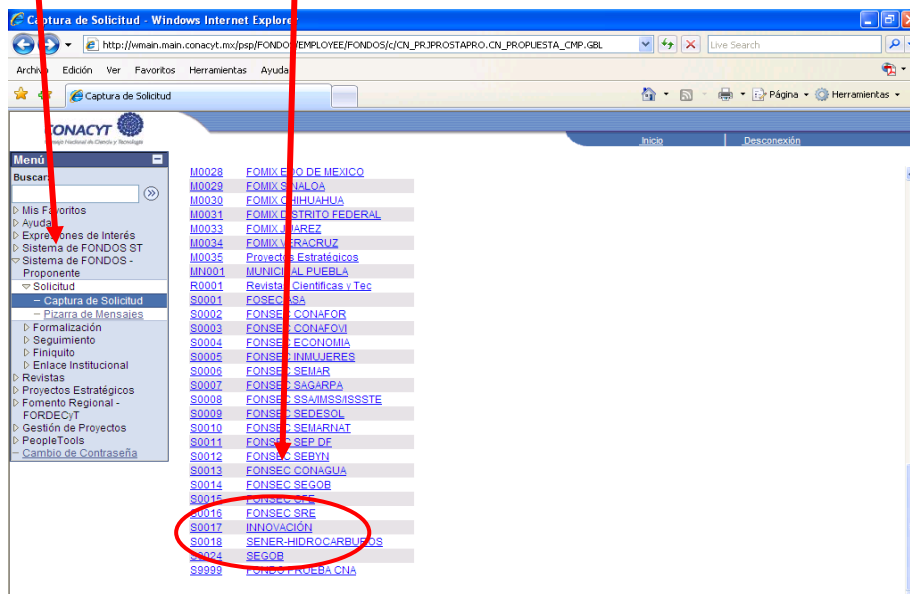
Captura de Solicitud - Windows Internet Explore

http://wmain.main.conacyt.mx/psp/FONDO/EMPLOYEE/FONDOS/c/CN_PRJPROSTAPRO.CN_PROPUESTA_CMP.GBL

Live Search

Archivo Edición Ver Favoritos Herramientas Ayuda

Captura de Solicitud

Página Herramientas

CONACYT

Consejo Nacional de Ciencia y Tecnología

Inicio Desconexión

Menú

Buscar:

Mis Favoritos
Ayuda
Expresiones de Interés
Sistema de FONDOS ST
Sistema de FONDOS - Proponente
Solicitud
– Captura de Solicitud
– Pizarra de Mensajes
Formalización
Seguimiento
Finiquito
Enlace Institucional
Revistas
Proyectos Estratégicos
Fomento Regional - FORDECyT
Gestión de Proyectos
PeopleTools
– Cambio de Contraseña

| | |
|---|---|
| M0028 | FOMIX EDO DE MEXICO |
| M0029 | FOMIX SINALOA |
| M0030 | FOMIX CHIHUAHUA |
| M0031 | FOMIX DISTRITO FEDERAL |
| M0033 | FOMIX JUAREZ |
| M0034 | FOMIX VERACRUZ |
| M0035 | Proyectos Estratégicos |
| MN001 | MUNICIPAL PUEBLA |
| R0001 | Revistas Científicas y Tec |
| S0001 | FOSECASA |
| S0002 | FONSEC CONAFOR |
| S0003 | FONSEC CONAFOVI |
| S0004 | FONSEC ECONOMIA |
| S0005 | FONSEC INMUJERES |
| S0006 | FONSEC SEMAR |
| S0007 | FONSEC SAGARPA |
| S0008 | FONSEC SSA/IMSS/ISSSTE |
| S0009 | FONSEC SEDESOL |
| S0010 | FONSEC SEMARNAT |
| S0011 | FONSEC SEP DF |
| S0012 | FONSEC SEBYN |
| S0013 | FONSEC CONAGUA |
| S0014 | FONSEC SEGOB |
| S0015 | FONSEC SFP |
| S0016 | FONSEC SRE |
| S0017 | INNOVACIÓN |
| S0018 | SENER-HIDROCARBUROS |
| S0024 | SEGOB |
| S9999 | FONDO PRUEBA CNA |